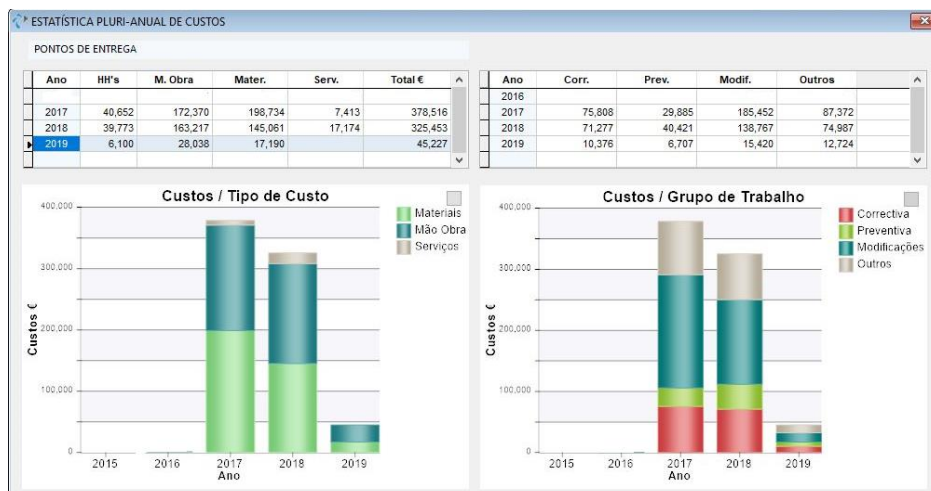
ESTATÍSTICA PLURI-ANUAL DE CUSTOS

PONTOS DE ENTREGA

| Ano | HH's | M. Obra | Mater. | Serv. | Total € |
|---|---|---|---|---|---|
| | | | | | |
| 2017 | 40,652 | 172,370 | 198,734 | 7,413 | 378,516 |
| 2018 | 39,773 | 163,217 | 145,061 | 17,174 | 325,453 |
| 2019 | 6,100 | 28,038 | 17,190 | | 45,227 |

| Ano | Corr. | Prev. | Modif. | Outros |
|---|---|---|---|---|
| 2016 | | | | |
| 2017 | 75,808 | 29,885 | 185,452 | 87,372 |
| 2018 | 71,277 | 40,421 | 138,767 | 74,987 |
| 2019 | 10,376 | 6,707 | 15,420 | 12,724 |

Custos / Tipo de Custo

Materiais
Mão Obra
Serviços

Custos €

400,000
300,000
200,000
100,000
0

2015 2016 2017 2018 2019
Ano

Custos / Grupo de Trabalho

Correctiva
Preventiva
Modificações
Outros

Custos €

400,000
300,000
200,000
100,000
0

2015 2016 2017 2018 2019
Ano